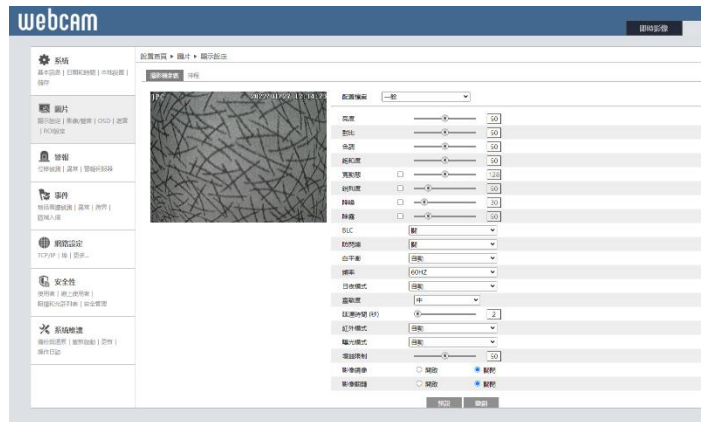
webcam

即時影像

系統
基本設定 | 日期和時間 | 本地設置 | 儲存

圖片
顯示設定 | 影像/音效 | OSD | 遮罩 | ROI設定

警報
移動偵測 | 異常 | 警報和聯動

事件
物品遺留偵測 | 遺失 | 越界 | 區域入侵

網路設定
TCP/IP | 埠 | 更多...

安全性
使用者 | 線上使用者 | 區塊和允許列表 | 安全管理

系統維護
備份與還原 | 重新啟動 | 更新 | 操作日誌

配置首頁 ▸ 圖片 ▸ 顯示設定

攝影機參數 排程

IPC 2022-07-22 12:14:2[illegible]

配置檔案 一般

亮度 50
對比 50
色調 50
飽和度 50
清晰度 128
銳利度 50
降噪 30
除霧 50
BLC 關
防閃爍 關
白平衡 自動
頻率 60HZ
日夜模式 自動
靈敏度 中
延遲時間 (秒) 2
紅外模式 自動
曝光模式 自動
增益限制 50
影像鏡像 ○ 開啟 ● 關閉
影像翻轉 ○ 開啟 ● 關閉

預設 儲存